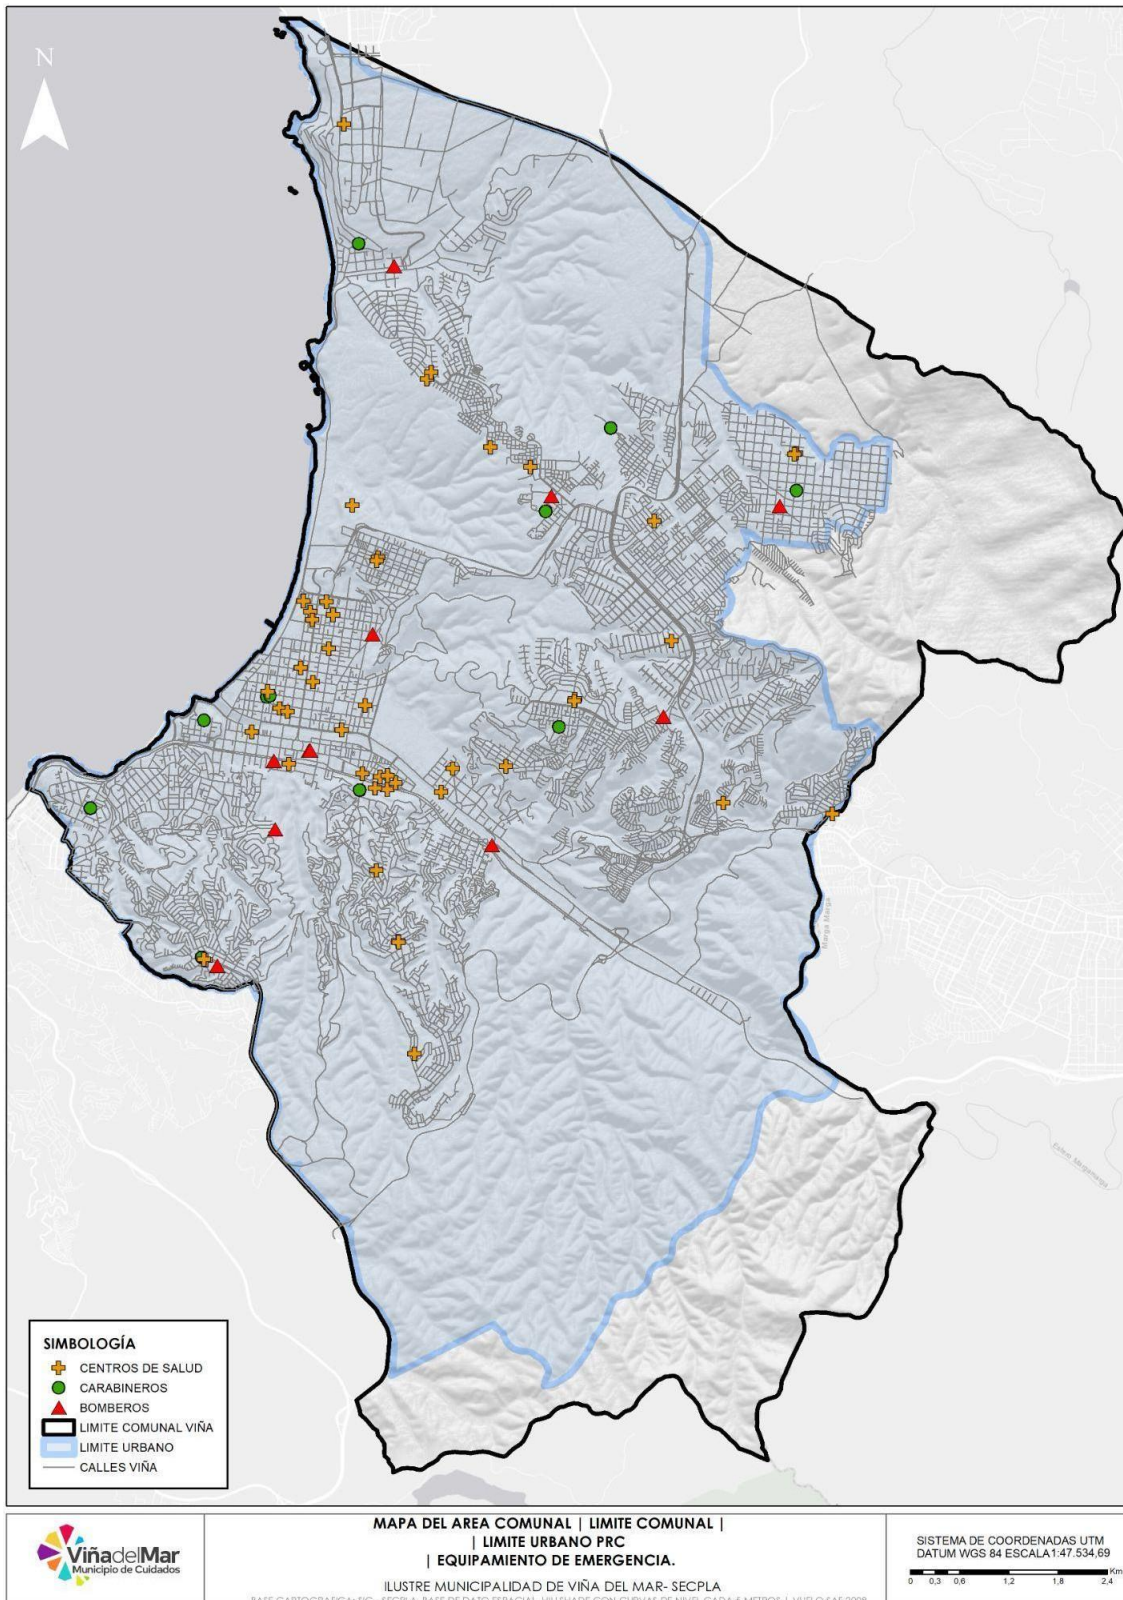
N

SIMBOLOGÍA
CENTROS DE SALUD
CARABINEROS
BOMBEROS
LIMITE COMUNAL VIÑA
LIMITE URBANO
CALLES VIÑA

ViñadelMar
Municipio de Cuidados

MAPA DEL AREA COMUNAL | LIMITE COMUNAL |
| LIMITE URBANO PRC
| EQUIPAMIENTO DE EMERGENCIA.

ILUSTRE MUNICIPALIDAD DE VIÑA DEL MAR- SECPLA
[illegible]

SISTEMA DE COORDENADAS UTM
DATUM WGS 84 ESCALA 1:47.534,69
0 0,3 0,6 1,2 1,8 2,4 Km